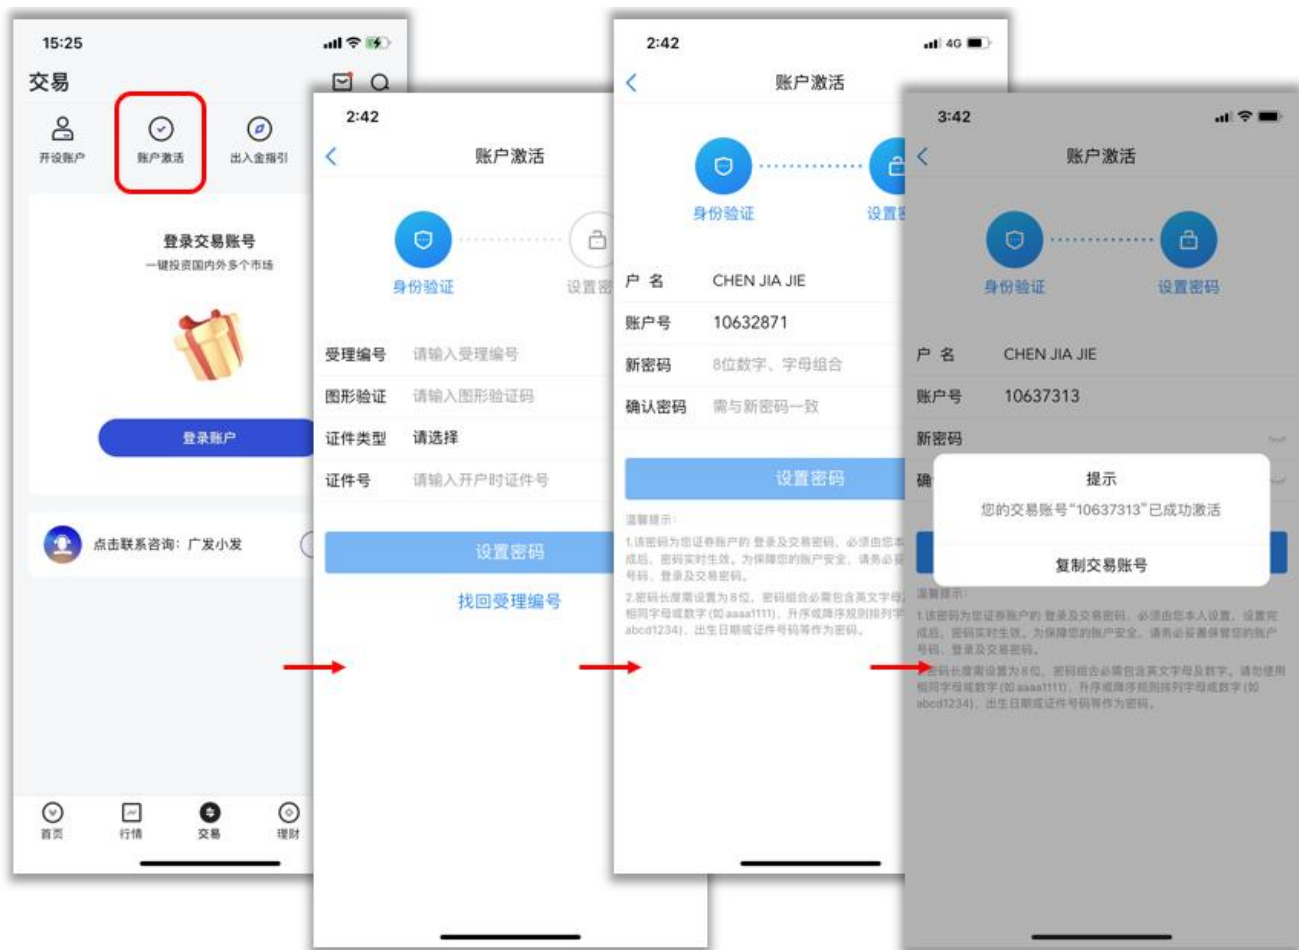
15:25

交易

开设账户
账户激活
出入金指引

登录交易账号
一键投资国内外多个市场

登录账户

点击联系咨询：广发小发

首页
行情
交易
理财

2:42

账户激活

身份验证
设置密

受理编号 请输入受理编号
图形验证 请输入图形验证码
证件类型 请选择
证件号 请输入开户时证件号

设置密码

找回受理编号

2:42 4G

账户激活

身份验证
设置密

户名 CHEN JIA JIE
账户号 10632871
新密码 8位数字、字母组合
确认密码 需与新密码一致

设置密码

温馨提示：
1.该密码为您证券账户的 登录及交易密码，必须由您本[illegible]成后，密码实时生效。为保障您的账户安全，请务必妥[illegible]号码、登录及交易密码。
2.密码长度需设置为8位，密码组合必需包含英文字母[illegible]相同字母或数字(如aaaa1111)，升序或降序规则排列字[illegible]abcd1234)，出生日期或证件号码等作为密码。

3:42

账户激活

身份验证
设置密码

户名 CHEN JIA JIE
账户号 10637313
新密码
确

提示
您的交易账号"10637313"已成功激活
复制交易账号

温馨提示：
1.该密码为您证券账户的 登录及交易密码，必须由您本人设置，设置完成后，密码实时生效。为保障您的账户安全，请务必妥善保管您的账户号码、登录及交易密码。
2.密码长度需设置为8位，密码组合必需包含英文字母及数字，请勿使用相同字母或数字(如aaaa1111)，升序或降序规则排列字母或数字(如abcd1234)，出生日期或证件号码等作为密码。